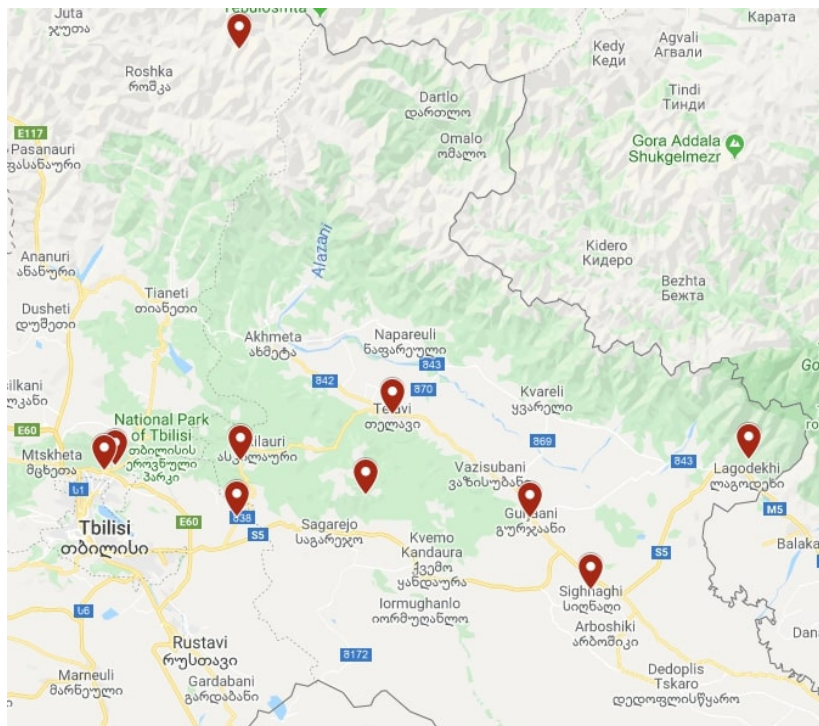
Juta
ჯუთა

Tebulosmta

Карата

Kedy
Кеди

Agvali
Агвали

Roshka
როშკა

Tindi
Тинди

Dartlo
დართლო

E117

Omalo
ომალო

Gora Addala Shukgelmezr

Pasanauri
ფასანაური

Alazani

Kidero
Кидеро

Ananuri
ანანური

Bezhta
Бежта

Tianeti
თიანეთი

Dusheti
დუშეთი

Akhmeta
ახმეტა

Napareuli
ნაფარეული

843

842

870

Kvareli
ყვარელი

ilkani
ლკანი

Telavi
თელავი

National Park of Tilisi
თბილისის ეროვნული პარკი

E60

Mtskheta
მცხეთა

Tilauri
ტილაური

869

843

Lagodekhi
ლაგოდეხი

Vazisubani
ვაზისუბანი

Gurjaani
გურჯაანი

M5

61

838

E60

Tbilisi
თბილისი

S5

Sagarejo
საგარეჯო

Kvemo Kandaura
ქვემო ყანდაურა

S5

Balaka

Sighnaghi
სიღნაღი

Iormughanlo
იორმუღანლო

6

Arboshiki
არბოშიკი

Dan

Rustavi
რუსთავი

8172

Dedoplis Tskaro
დედოფლისწყარო

Marneuli
მარნეული

Gardabani
გარდაბანი